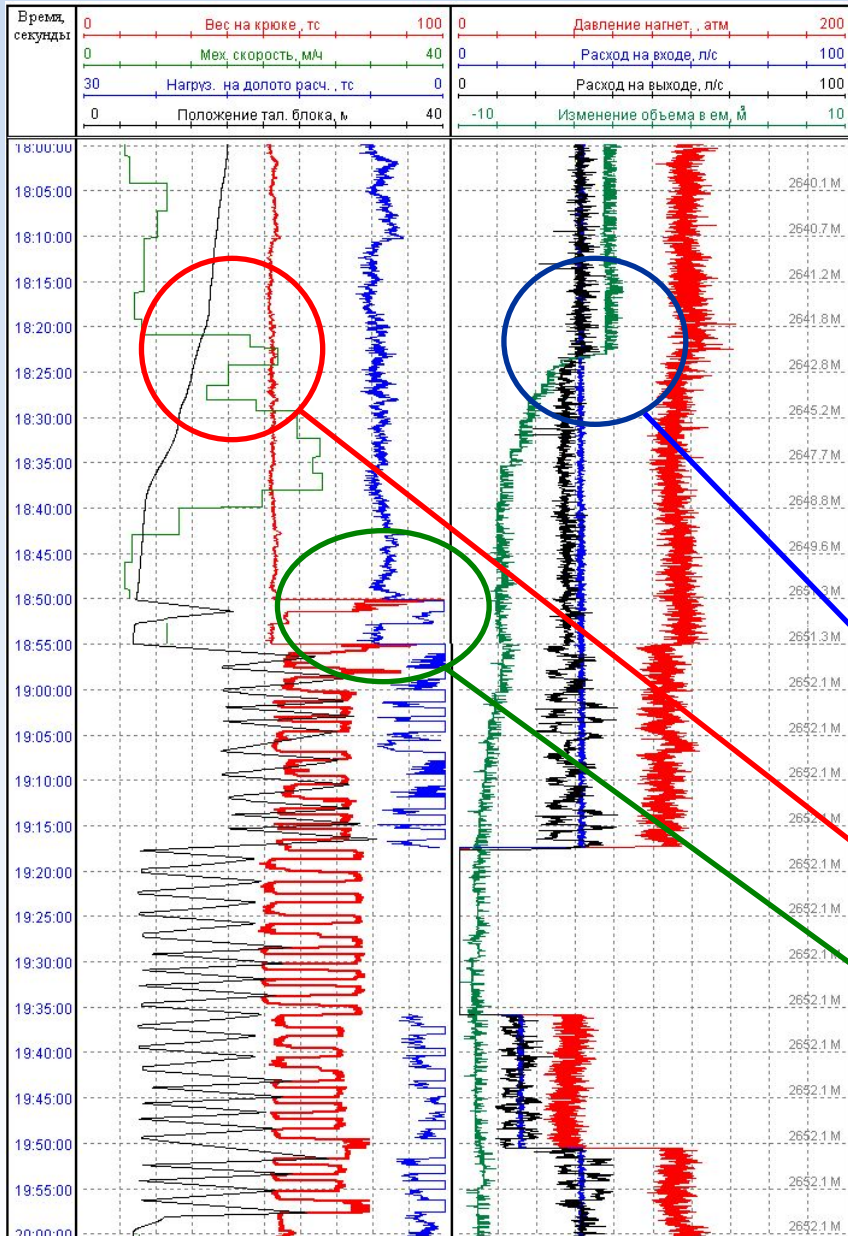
Время, секунды

| 0 | Вес на крюке , тс | 100 |
|---|---|---|
| 0 | Мех. скорость, м/ч | 40 |
| 30 | Нагруз. на долото расч. , тс | 0 |
| 0 | Положение тал. блока, м | 40 |

| 0 | Давление нагнет. , атм | 200 |
|---|---|---|
| 0 | Расход на входе, л/с | 100 |
| 0 | Расход на выходе, л/с | 100 |
| -10 | Изменение объема в ем, м³ | 10 |

18:00:00
18:05:00
18:10:00
18:15:00
18:20:00
18:25:00
18:30:00
18:35:00
18:40:00
18:45:00
18:50:00
18:55:00
19:00:00
19:05:00
19:10:00
19:15:00
19:20:00
19:25:00
19:30:00
19:35:00
19:40:00
19:45:00
19:50:00
19:55:00
20:00:00

2640.1 M
2640.7 M
2641.2 M
2641.8 M
2642.8 M
2645.2 M
2647.7 M
2648.8 M
2649.6 M
2651.3 M
2651.3 M
2652.1 M
2652.1 M
2652.1 M
2652.1 M
2652.1 M
2652.1 M
2652.1 M
2652.1 M
2652.1 M
2652.1 M
2652.1 M
2652.1 M
2652.1 M